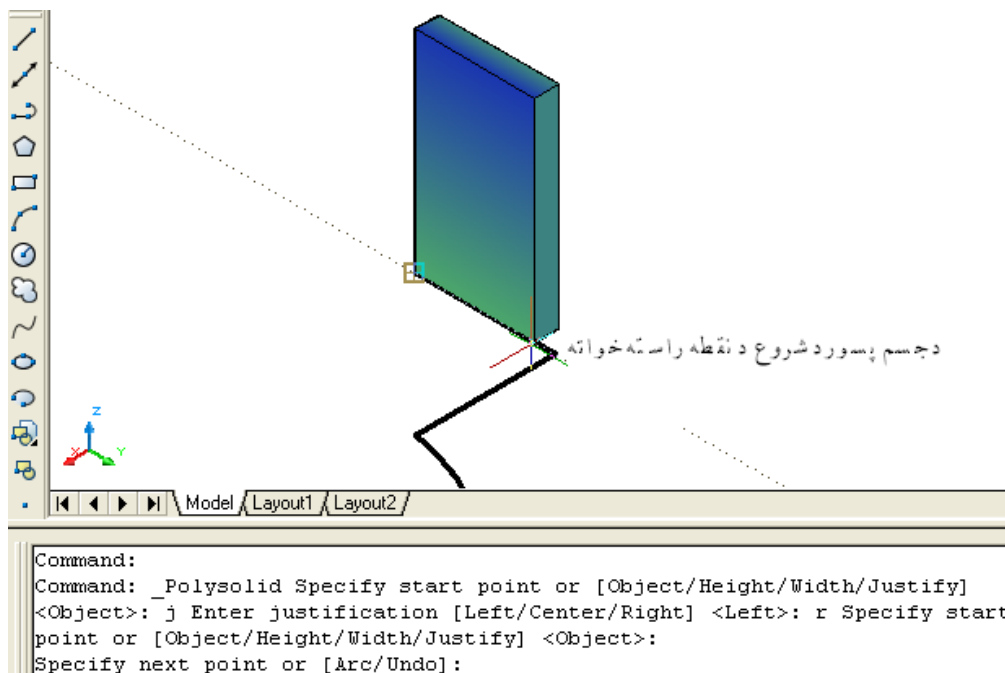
دجسم پسوورد شروع د نقطه راسته خواته

Z
X
Y

Model
Layout1
Layout2

Command:
Command: _Polysolid Specify start point or [Object/Height/Width/Justify] <Object>: j Enter justification [Left/Center/Right] <Left>: r Specify start point or [Object/Height/Width/Justify] <Object>:
Specify next point or [Arc/Undo]: